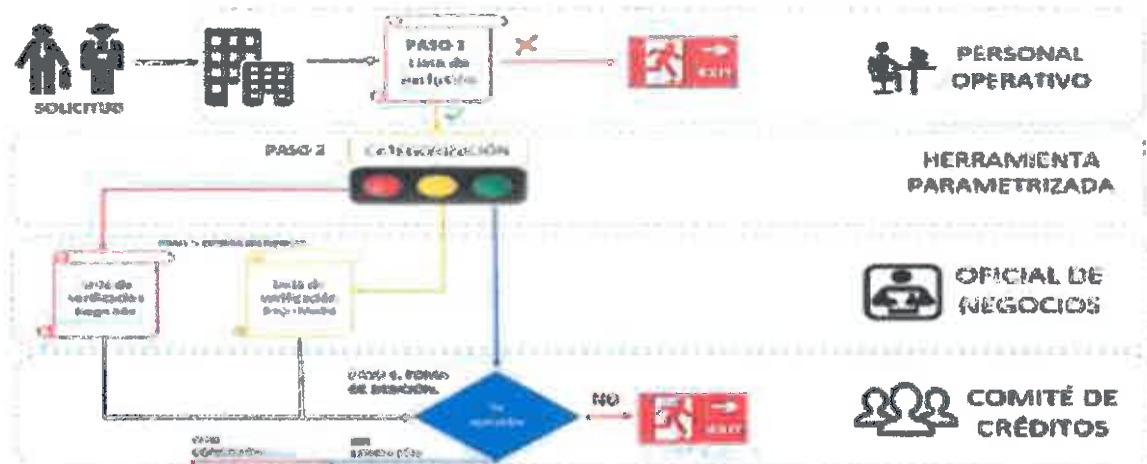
SOLICITUD

PASO 1 Lista de exclusión

EXIT

PERSONAL OPERATIVO

PASO 2 CATEGORIZACIÓN

HERRAMIENTA PARAMETRIZADA

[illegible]

Lista de verificación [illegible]

Lista de verificación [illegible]

OFICIAL DE NEGOCIOS

PASO 4. TOMA DE DECISIÓN

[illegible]

NO

EXIT

COMITÉ DE CRÉDITOS

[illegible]

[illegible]